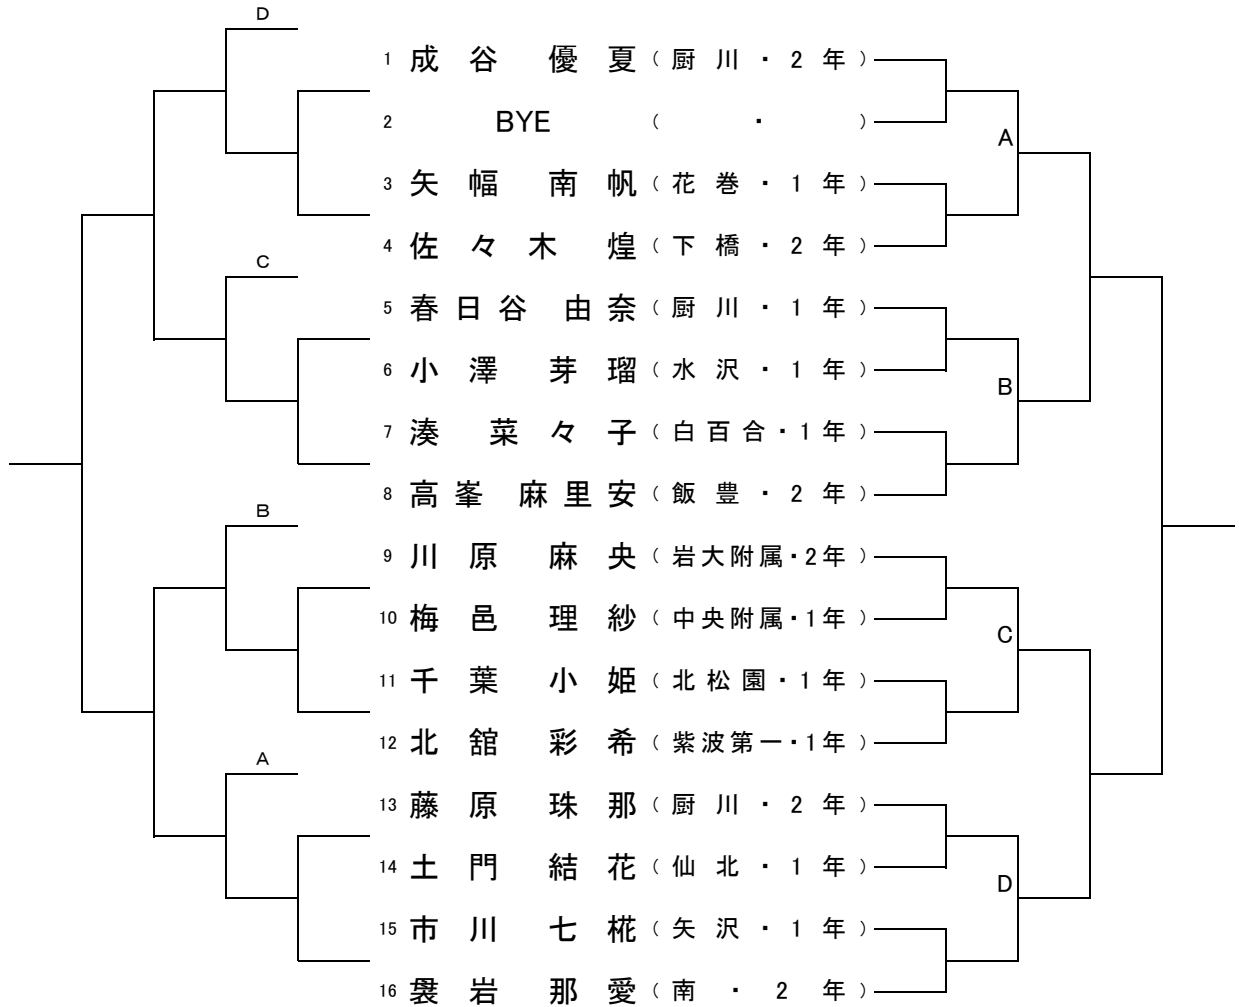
D
1 成谷 優夏（厨川・2年）
2 BYE（ ・ ）
A
3 矢幅 南帆（花巻・1年）
4 佐々木 煌（下橋・2年）
C
5 春日谷 由奈（厨川・1年）
6 小澤 芽瑠（水沢・1年）
B
7 湊 菜々子（白百合・1年）
8 高峯 麻里安（飯豊・2年）
B
9 川原 麻央（岩大附属・2年）
10 梅邑 理紗（中央附属・1年）
C
11 千葉 小姫（北松園・1年）
12 北舘 彩希（紫波第一・1年）
A
13 藤原 珠那（厨川・2年）
14 土門 結花（仙北・1年）
D
15 市川 七椛（矢沢・1年）
16 褧岩 那愛（南・2年）